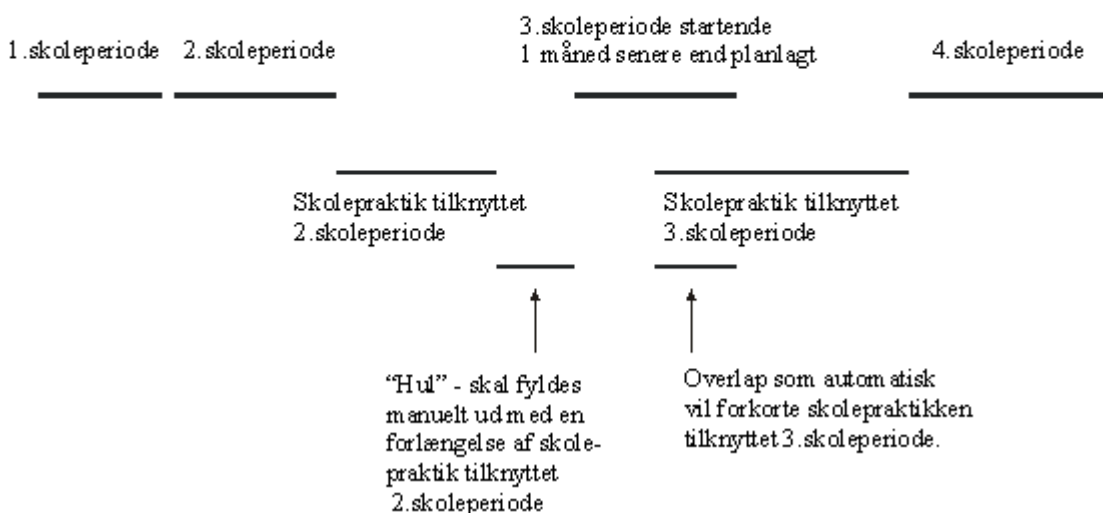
1.skoleperiode 2.skoleperiode

3.skoleperiode startende 1 måned senere end planlagt

4.skoleperiode

Skolepraktik tilknyttet 2.skoleperiode

Skolepraktik tilknyttet 3.skoleperiode

"Hul" - skal fyldes manuelt ud med en forlængelse af skolepraktik tilknyttet 2.skoleperiode

Overlap som automatisk vil forkorte skolepraktikken tilknyttet 3.skoleperiode.